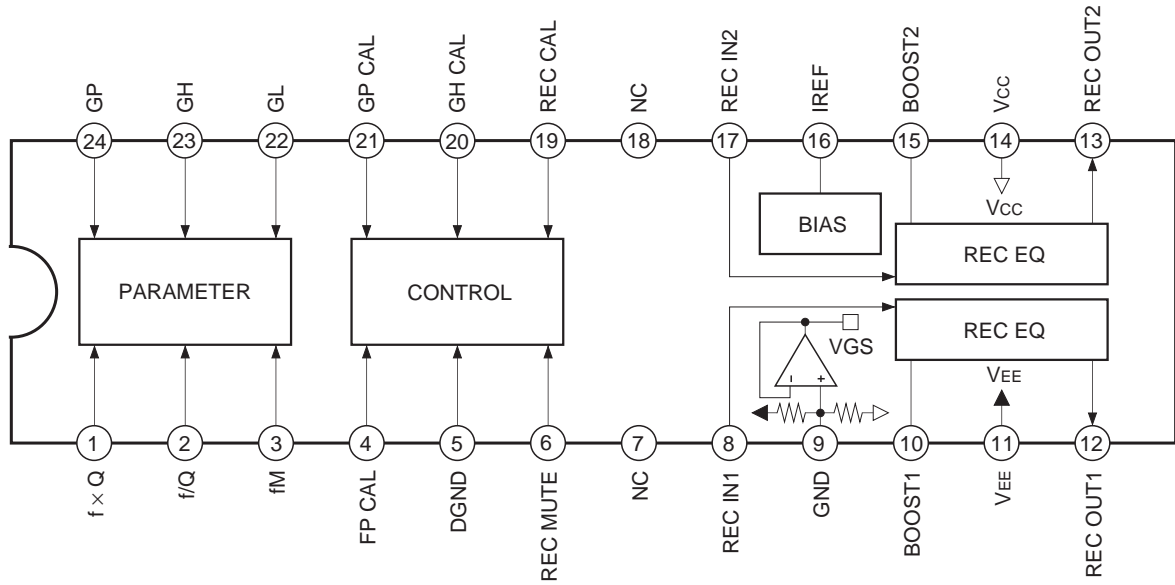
GP GH GL GP CAL GH CAL REC CAL NC REC IN2 IREF BOOST2 VCC REC OUT2

24 23 22 21 20 19 18 17 16 15 14 13

VCC

BIAS

REC EQ

PARAMETER

CONTROL

REC EQ

VGS

- +

VEE

1 2 3 4 5 6 7 8 9 10 11 12

f × Q f/Q fM FP CAL DGND REC MUTE NC REC IN1 GND BOOST1 VEE REC OUT1